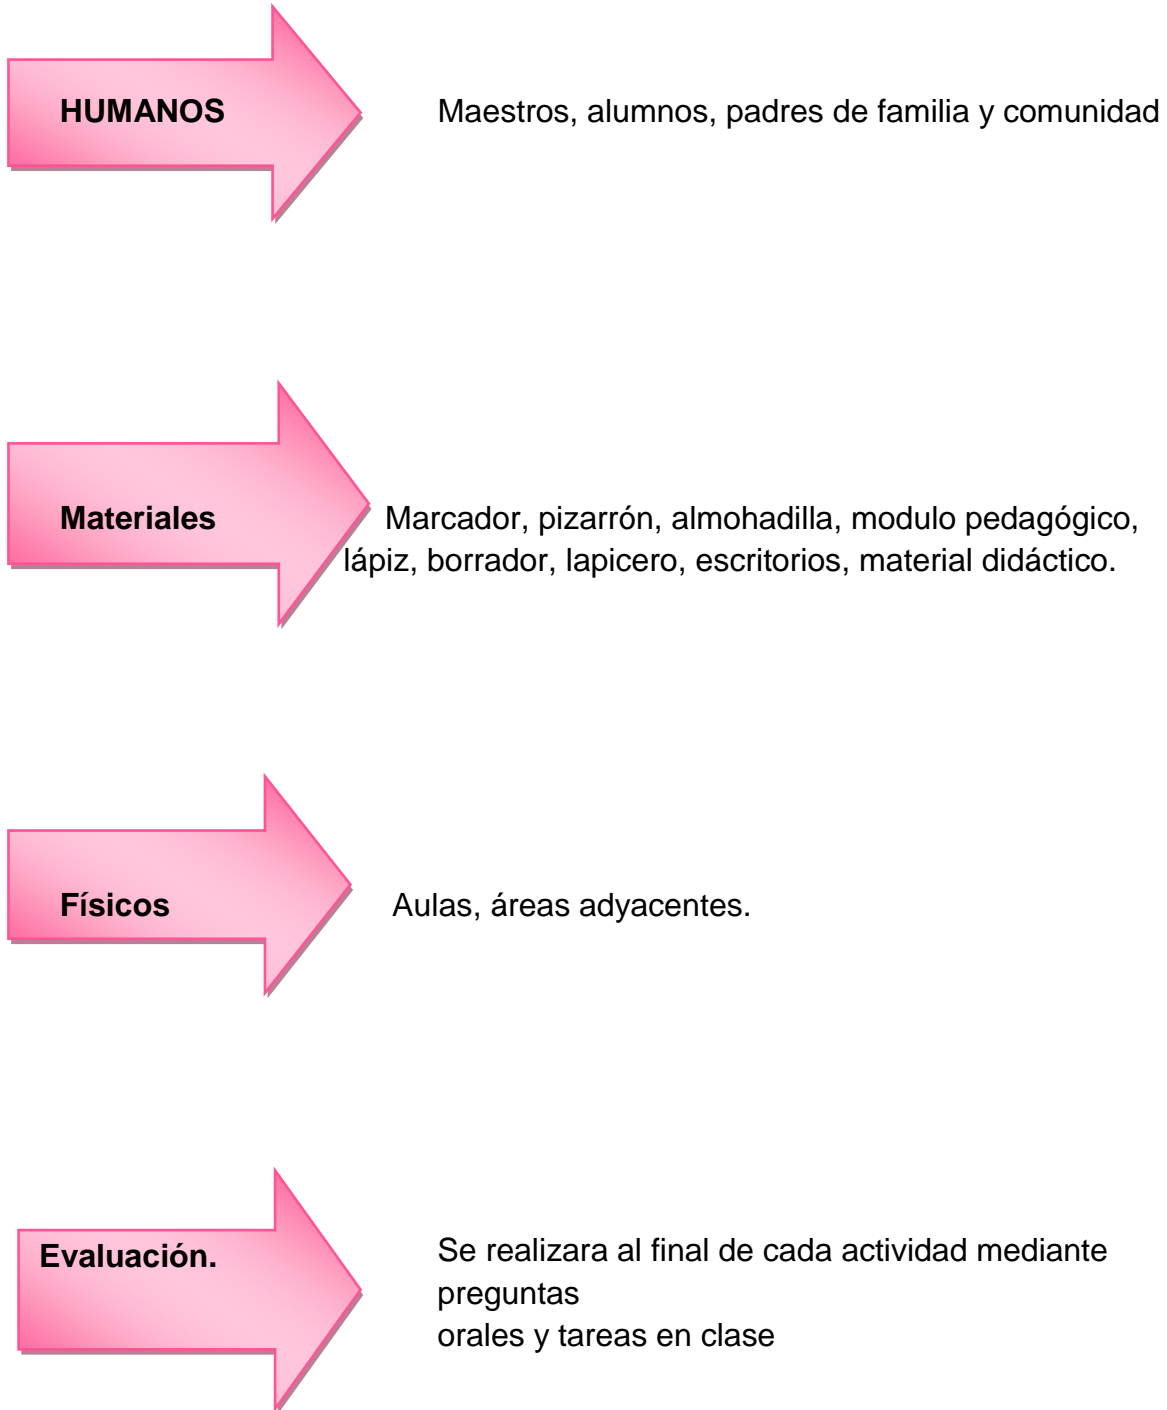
HUMANOS

Maestros, alumnos, padres de familia y comunidad

Materiales

Marcador, pizarrón, almohadilla, modulo pedagógico, lápiz, borrador, lapicero, escritorios, material didáctico.

Físicos

Aulas, áreas adyacentes.

Evaluación.

Se realizara al final de cada actividad mediante preguntas
orales y tareas en clase